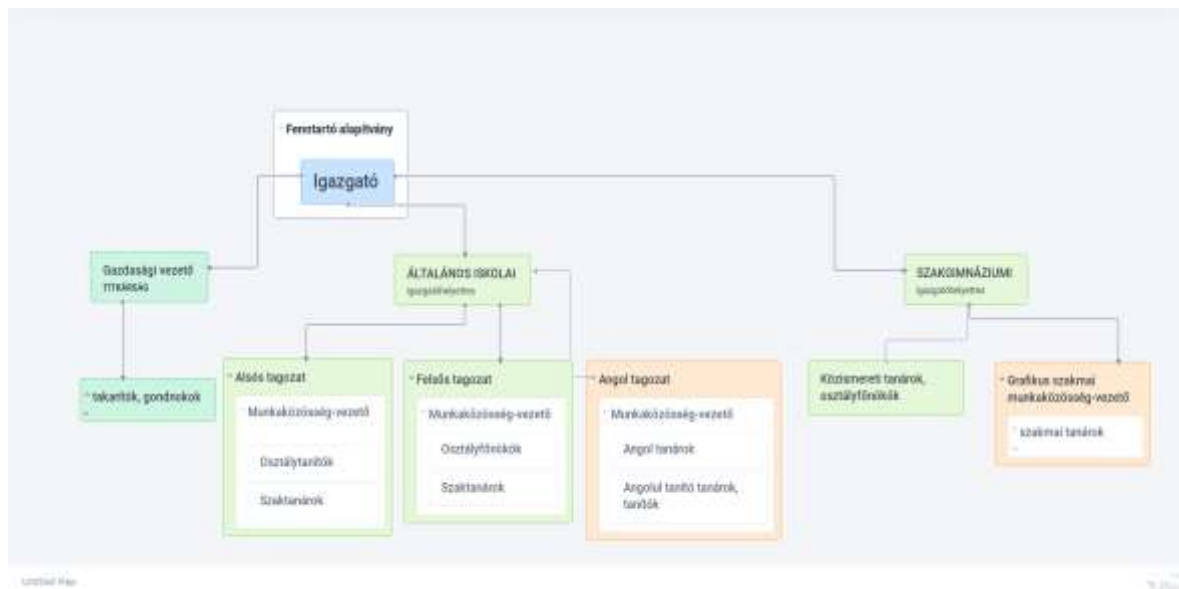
Fenntartó alapítvány

Igazgató

Gazdasági vezető titkárság

takarítók, gondnokok

ÁLTALÁNOS ISKOLAI
igazgatóhelyettes

SZAKGIMNÁZIUMI
igazgatóhelyettes

Alsós tagozat

Munkaközösség-vezető

Osztálytanítók

Szaktanárok

Felsős tagozat

Munkaközösség-vezető

Osztályfőnökök

Szaktanárok

Angol tagozat

Munkaközösség-vezető

Angol tanárok

Angolul tanító tanárok, tanítók

Közismereti tanárok, osztályfőnökök

Grafikus szakmai munkaközösség-vezető

szakmai tanárok

Untitled Map